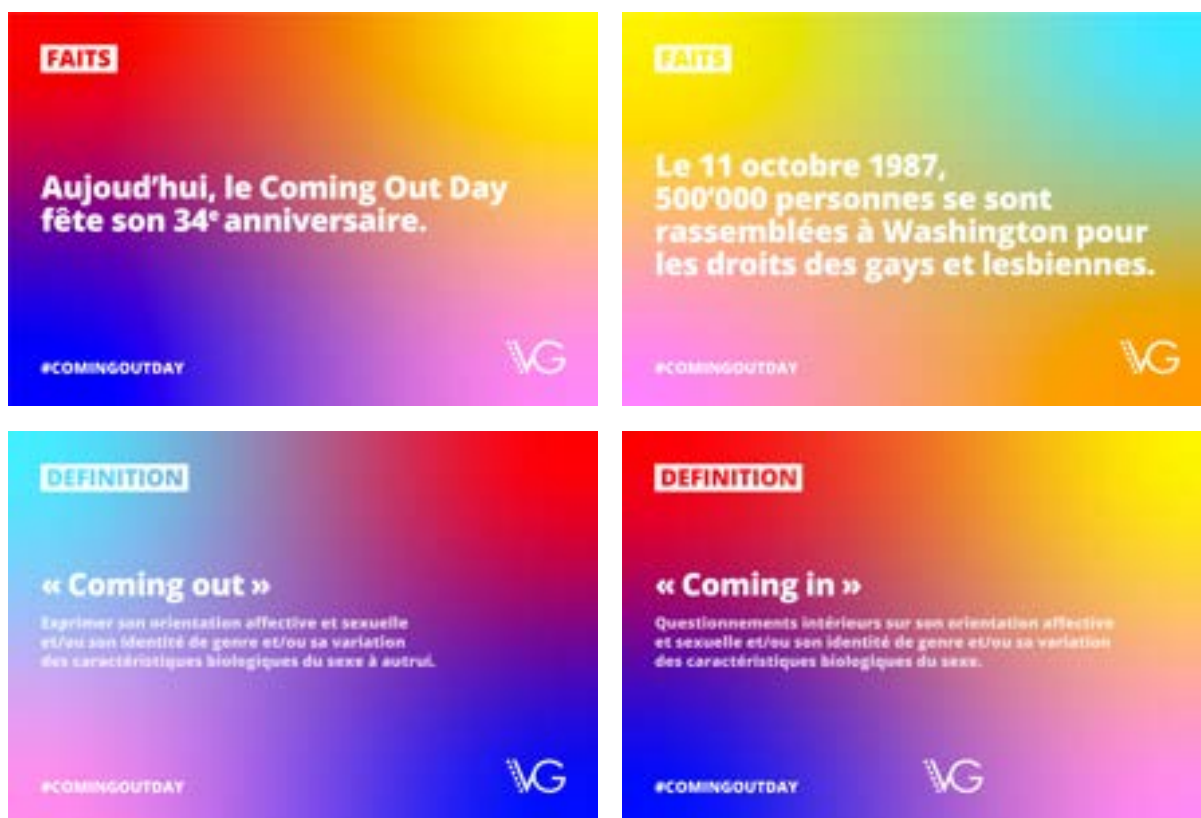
FAITS

Aujoud'hui, le Coming Out Day fête son 34$^e$ anniversaire.

#COMINGOUTDAY

VG

FAITS

Le 11 octobre 1987, 500'000 personnes se sont rassemblées à Washington pour les droits des gays et lesbiennes.

#COMINGOUTDAY

VG

DEFINITION

« Coming out »

Exprimer son orientation affective et sexuelle et/ou son identité de genre et/ou sa variation des caractéristiques biologiques du sexe à autrui.

#COMINGOUTDAY

VG

DEFINITION

« Coming in »

Questionnements intérieurs sur son orientation affective et sexuelle et/ou son identité de genre et/ou sa variation des caractéristiques biologiques du sexe.

#COMINGOUTDAY

VG